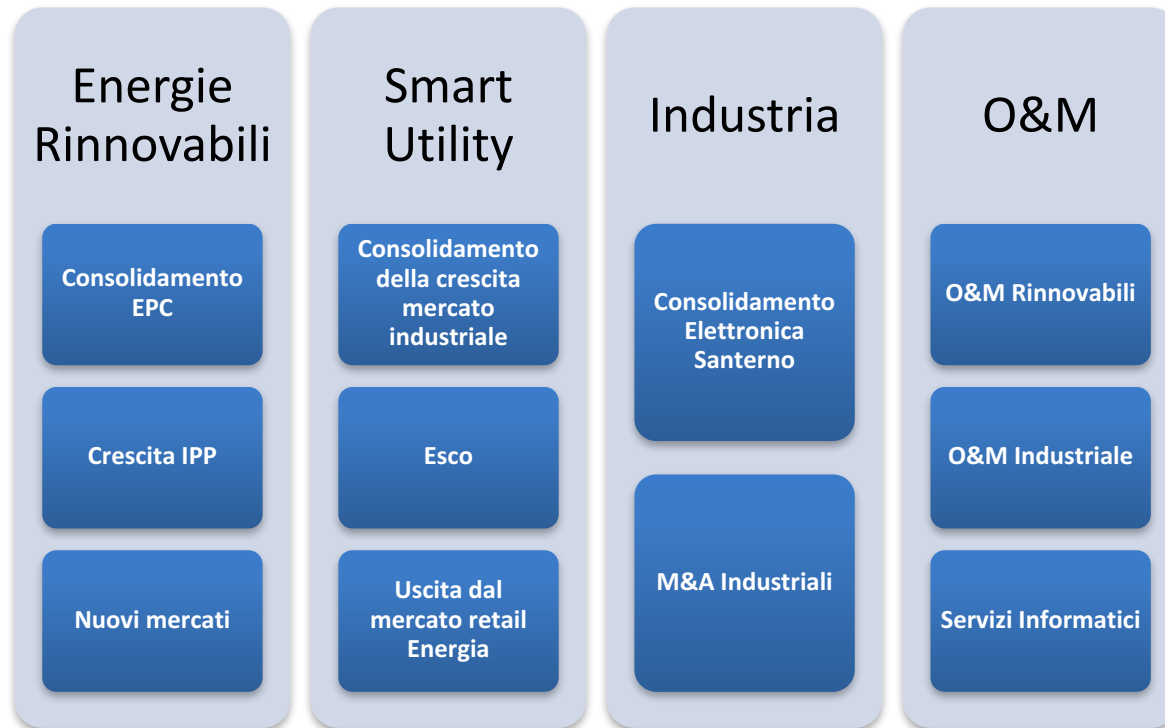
Energie Rinnovabili

Consolidamento EPC

Crescita IPP

Nuovi mercati

Smart Utility

Consolidamento della crescita mercato industriale

Esco

Uscita dal mercato retail Energia

Industria

Consolidamento Elettronica Santerno

M&A Industriali

O&M

O&M Rinnovabili

O&M Industriale

Servizi Informatici